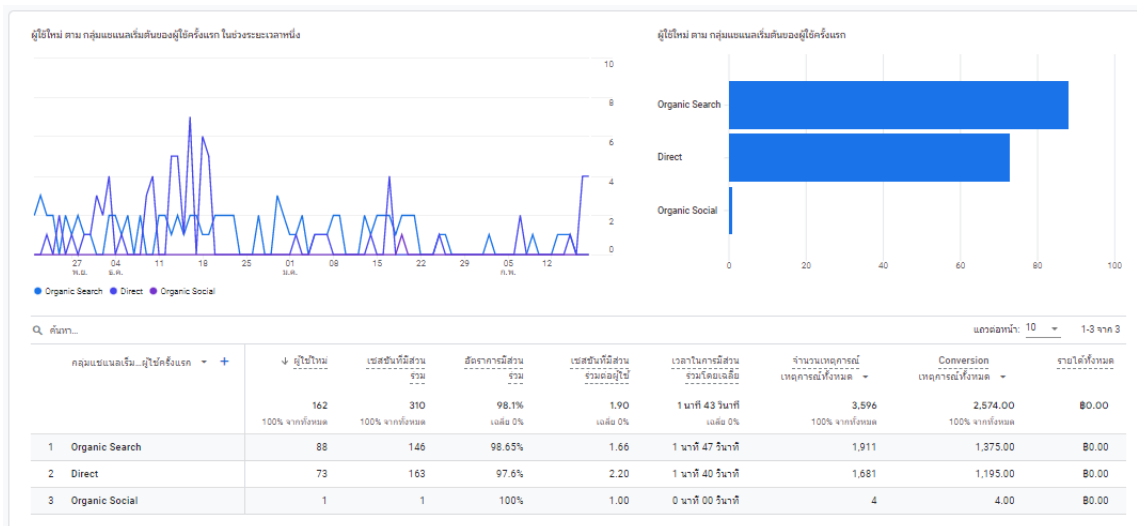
ผู้ใช้ใหม่ ตาม กลุ่มแชแนลเริ่มต้นของผู้ใช้ครั้งแรก ในช่วงระยะเวลาหนึ่ง

10
8
6
4
2
0

27 พ.ย. 04 ธ.ค. 11 18 25 01 ม.ค. 08 15 22 29 05 ก.พ. 12

Organic Search Direct Organic Social

ผู้ใช้ใหม่ ตาม กลุ่มแชแนลเริ่มต้นของผู้ใช้ครั้งแรก

Organic Search
Direct
Organic Social

0 20 40 60 80 100

ค้นหา...

แถวต่อหน้า: 10 1-3 จาก 3

| | กลุ่มแชแนลเริ่ม...ผู้ใช้ครั้งแรก + | ↓ ผู้ใช้ใหม่ | เซสชันที่มีส่วนร่วม | อัตราการมีส่วนร่วม | เซสชันที่มีส่วนร่วมต่อผู้ใช้ | เวลาในการมีส่วนร่วมโดยเฉลี่ย | จำนวนเหตุการณ์ เหตุการณ์ทั้งหมด | Conversion เหตุการณ์ทั้งหมด | รายได้ทั้งหมด |
|---|---|---|---|---|---|---|---|---|---|
| | | 162 100% จากทั้งหมด | 310 100% จากทั้งหมด | 98.1% เฉลี่ย 0% | 1.90 เฉลี่ย 0% | 1 นาที 43 วินาที เฉลี่ย 0% | 3,596 100% จากทั้งหมด | 2,574.00 100% จากทั้งหมด | ฿0.00 |
| 1 | Organic Search | 88 | 146 | 98.65% | 1.66 | 1 นาที 47 วินาที | 1,911 | 1,375.00 | ฿0.00 |
| 2 | Direct | 73 | 163 | 97.6% | 2.20 | 1 นาที 40 วินาที | 1,681 | 1,195.00 | ฿0.00 |
| 3 | Organic Social | 1 | 1 | 100% | 1.00 | 0 นาที 00 วินาที | 4 | 4.00 | ฿0.00 |